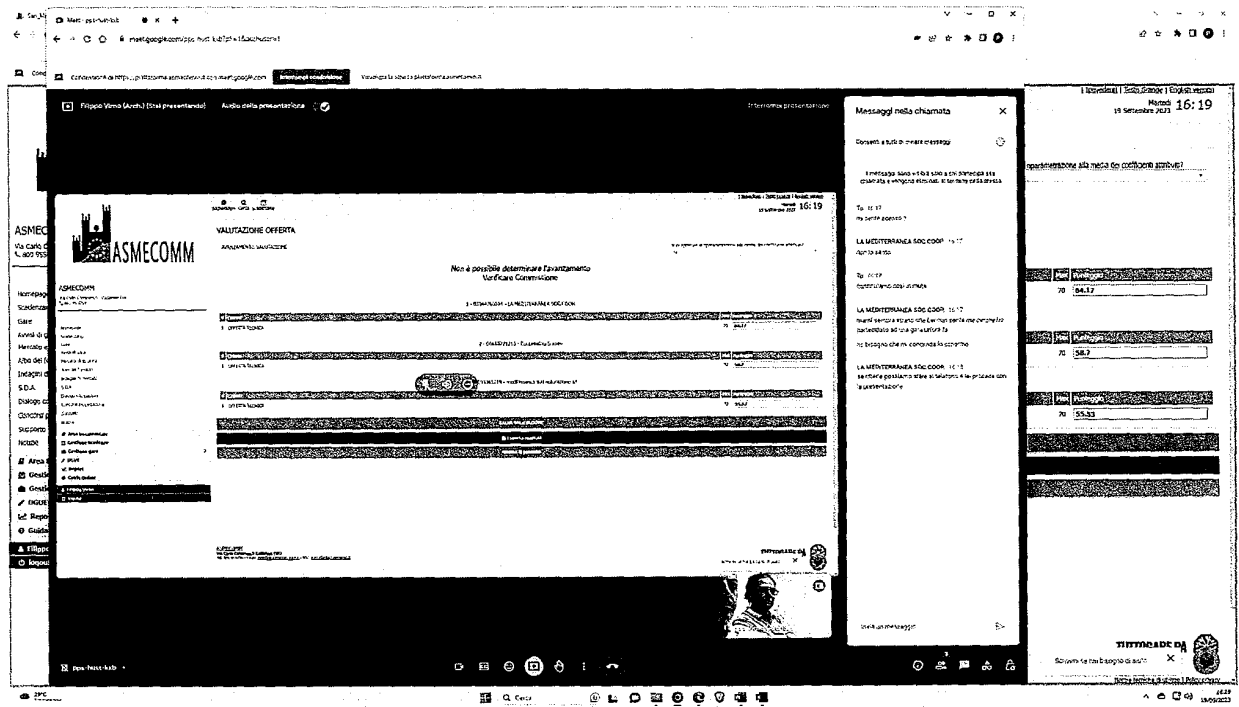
Meet - pps-hust-ksb

meet.google.com/pps-hust-ksb

Filippo Verro (Arch.) (Stai presentando) Audio della presentazione

Interrompi presentazione

Messaggi nella chiamata

Consenti a tutti di inviare messaggi

Tu 16:17
mi sente adesso?

LA MEDITERRANEA SOC.COOP. 16:17
non la sento

LA MEDITERRANEA SOC.COOP. 16:17

LA MEDITERRANEA SOC.COOP. 16:18

Invia un messaggio

Martedì 16:19
19 Settembre 2023

ASMECOMM

VALUTAZIONE OFFERTA

Non è possibile determinare l'avanzamento
Verificare Commissione

1 OFFERTA TECNICA 70 64.17

2 OFFERTA TECNICA 70 58.7

3 OFFERTA TECNICA 70 55.33

ASMECOMM

Homepage
Scadenzario
Gare
Albo dei fornitori
Indagini di mercato
S.D.A.
Dialogo competitivo
Concorsi
Supporto
Notizie
Area
Gestione
DGUE
Report
Guida
Filippo
logout

70 64.17
70 58.7
70 55.33

TUTTOGARE PA

Scrivimi se hai bisogno di aiuto

pps-hust-ksb

29°C

Cerca

16:19
19/09/2023